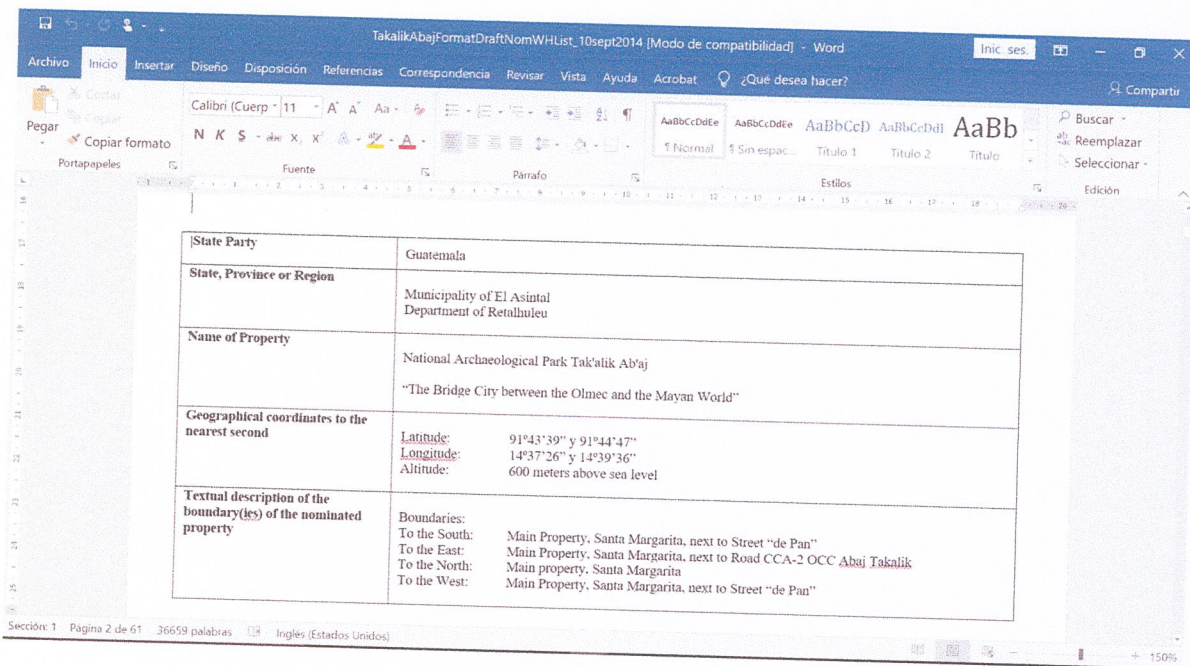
TakalikAbajFormatDraftNomWHList_10sept2014 [Modo de compatibilidad] - Word

Inic. ses.

Archivo Inicio Insertar Diseño Disposición Referencias Correspondencia Revisar Vista Ayuda Acrobat ¿Qué desea hacer?

Compartir

Cortar
Copiar
Pegar
Copiar formato
Portapapeles

Calibri (Cuerp 11 A A Aa
N K S abc x, x²
Fuente

Párrafo

AaBbCcDdEe ¶ Normal
AaBbCcDdEe ¶ Sin espac...
AaBbCcD Título 1
AaBbCcDdI Título 2
AaBb Título
Estilos

Buscar
Reemplazar
Seleccionar
Edición

| State Party | Guatemala |
|---|---|
| State, Province or Region | Municipality of El Asintal<br>Department of Retalhuleu |
| Name of Property | National Archaeological Park Tak'alik Ab'aj<br><br>"The Bridge City between the Olmec and the Mayan World" |
| Geographical coordinates to the nearest second | Latitude: 91°43'39" y 91°44'47"<br>Longitude: 14°37'26" y 14°39'36"<br>Altitude: 600 meters above sea level |
| Textual description of the boundary(ies) of the nominated property | Boundaries:<br>To the South: Main Property, Santa Margarita, next to Street "de Pan"<br>To the East: Main Property, Santa Margarita, next to Road CCA-2 OCC Abaj Takalik<br>To the North: Main property, Santa Margarita<br>To the West: Main Property, Santa Margarita, next to Street "de Pan" |

Sección: 1 Página 2 de 61 36659 palabras Inglés (Estados Unidos)

150%